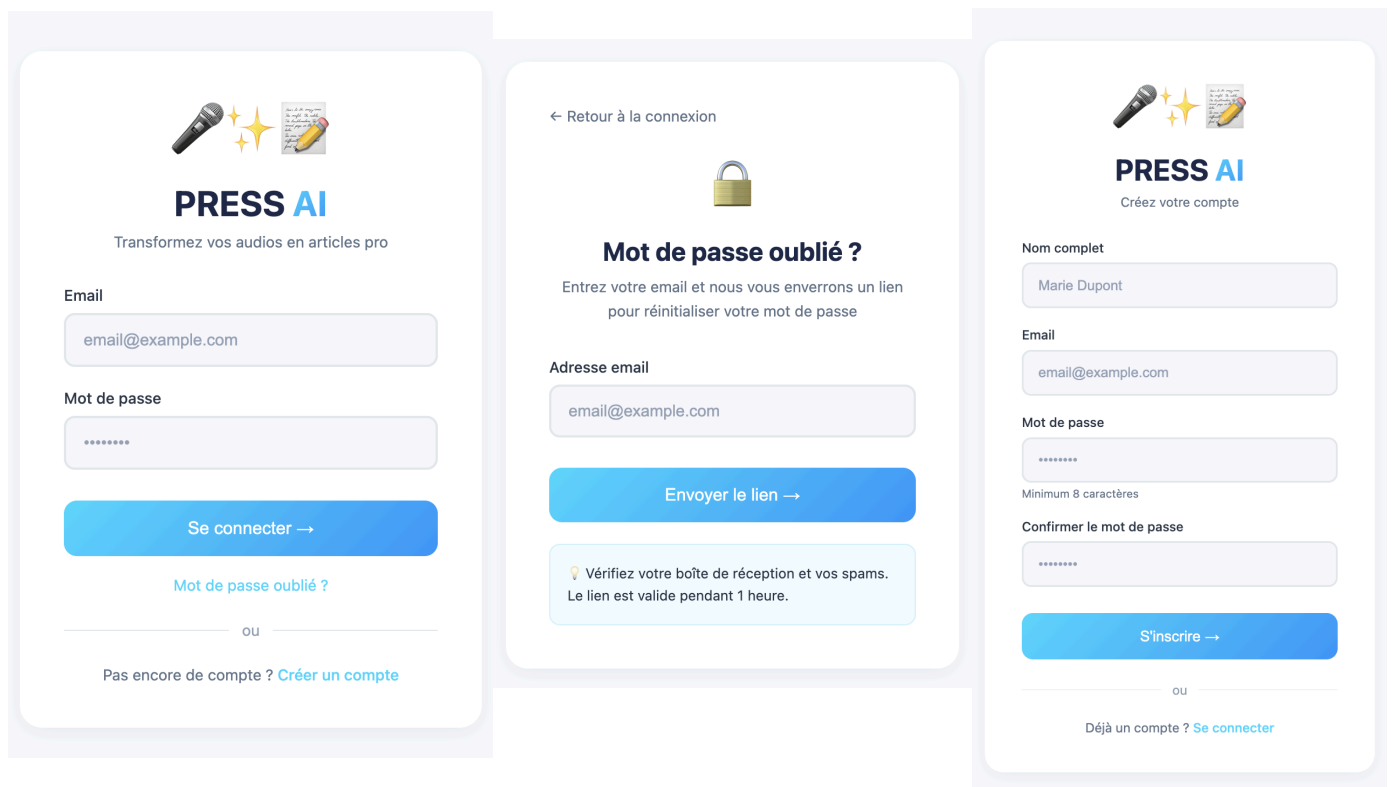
🎤✨📝

PRESS AI

Transformez vos audios en articles pro

Email

email@example.com

Mot de passe

••••••••

Se connecter →

Mot de passe oublié ?

ou

Pas encore de compte ? Créer un compte

← Retour à la connexion

🔒

Mot de passe oublié ?

Entrez votre email et nous vous enverrons un lien pour réinitialiser votre mot de passe

Adresse email

email@example.com

Envoyer le lien →

💡 Vérifiez votre boîte de réception et vos spams. Le lien est valide pendant 1 heure.

🎤✨📝

PRESS AI

Créez votre compte

Nom complet

Marie Dupont

Email

email@example.com

Mot de passe

••••••••

Minimum 8 caractères

Confirmer le mot de passe

••••••••

S'inscrire →

ou

Déjà un compte ? Se connecter